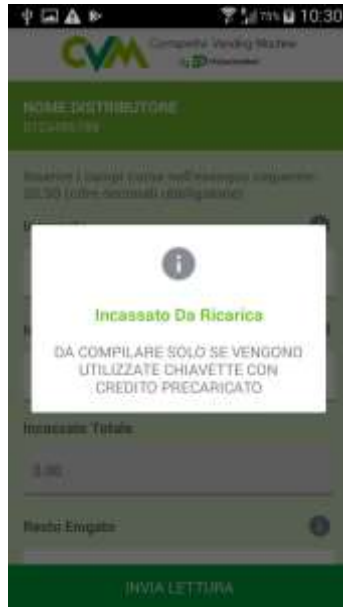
71% 10:30

CVM Competitive Vending Machine

NOME DISTRIBUTORE
0123456789

Inserire i campi come nell'esempio seguente: 20,50 (due decimali obbligatorio)

Incassato Da Ricarica

DA COMPILARE SOLO SE VENGONO UTILIZZATE CHIAVETTE CON CREDITO PRECARICATO

Incassato Totale

0,00

Resto Erogato

INVIA LETTURA